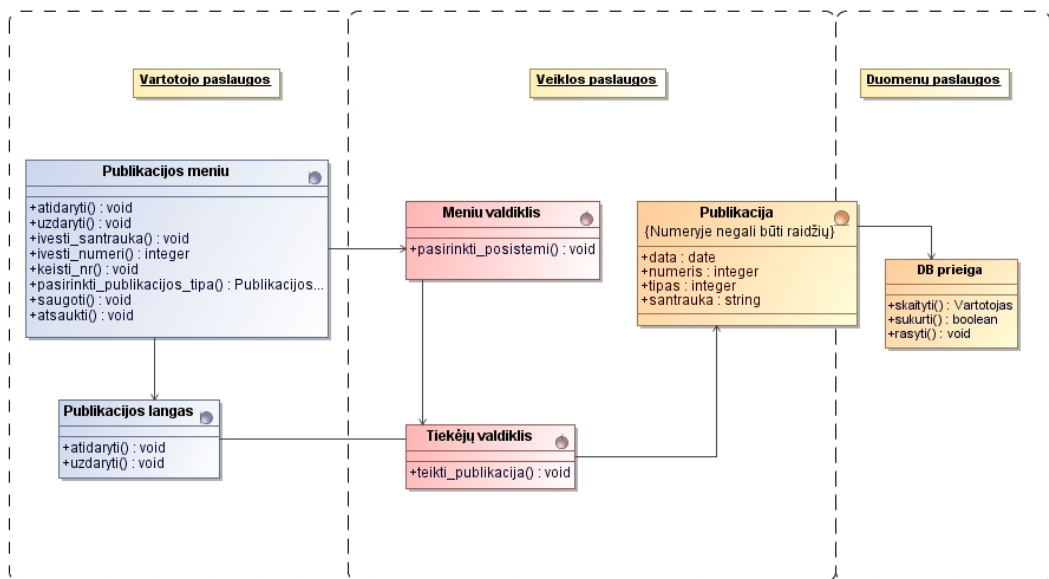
Vartotojo paslaugos

Veiklos paslaugos

Duomenų paslaugos

Publikacijos meniu

+atidaryti() : void
+uzdaryti() : void
+ivesti_santrauka() : void
+ivesti_numeri() : integer
+keisti_nr() : void
+pasirinkti_publikacijos_tipa() : Publikacijos...
+saugoti() : void
+atsaukti() : void

Meniu valdiklis

+pasirinkti_posistemi() : void

Publikacija
{Numeryje negali būti raidžių}

+data : date
+numeris : integer
+tipas : integer
+santrauka : string

DB prieiga

+skaityti() : Vartotojas
+sukurti() : boolean
+rasyti() : void

Publikacijos langas

+atidaryti() : void
+uzdaryti() : void

Tiekėjų valdiklis

+teikti_publikacija() : void